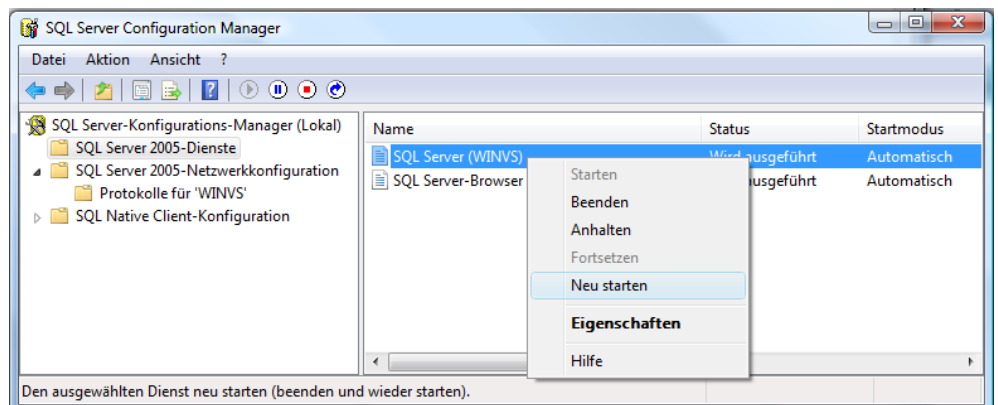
SQL Server Configuration Manager

Datei Aktion Ansicht ?

SQL Server-Konfigurations-Manager (Lokal)
SQL Server 2005-Dienste
SQL Server 2005-Netzwerkkonfiguration
Protokolle für 'WINVS'
SQL Native Client-Konfiguration

| Name | Status | Startmodus |
|---|---|---|
| SQL Server (WINVS) | Wird ausgeführt | Automatisch |
| SQL Server-Browser | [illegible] ausgeführt | Automatisch |

Starten
Beenden
Anhalten
Fortsetzen
Neu starten
Eigenschaften
Hilfe

Den ausgewählten Dienst neu starten (beenden und wieder starten).